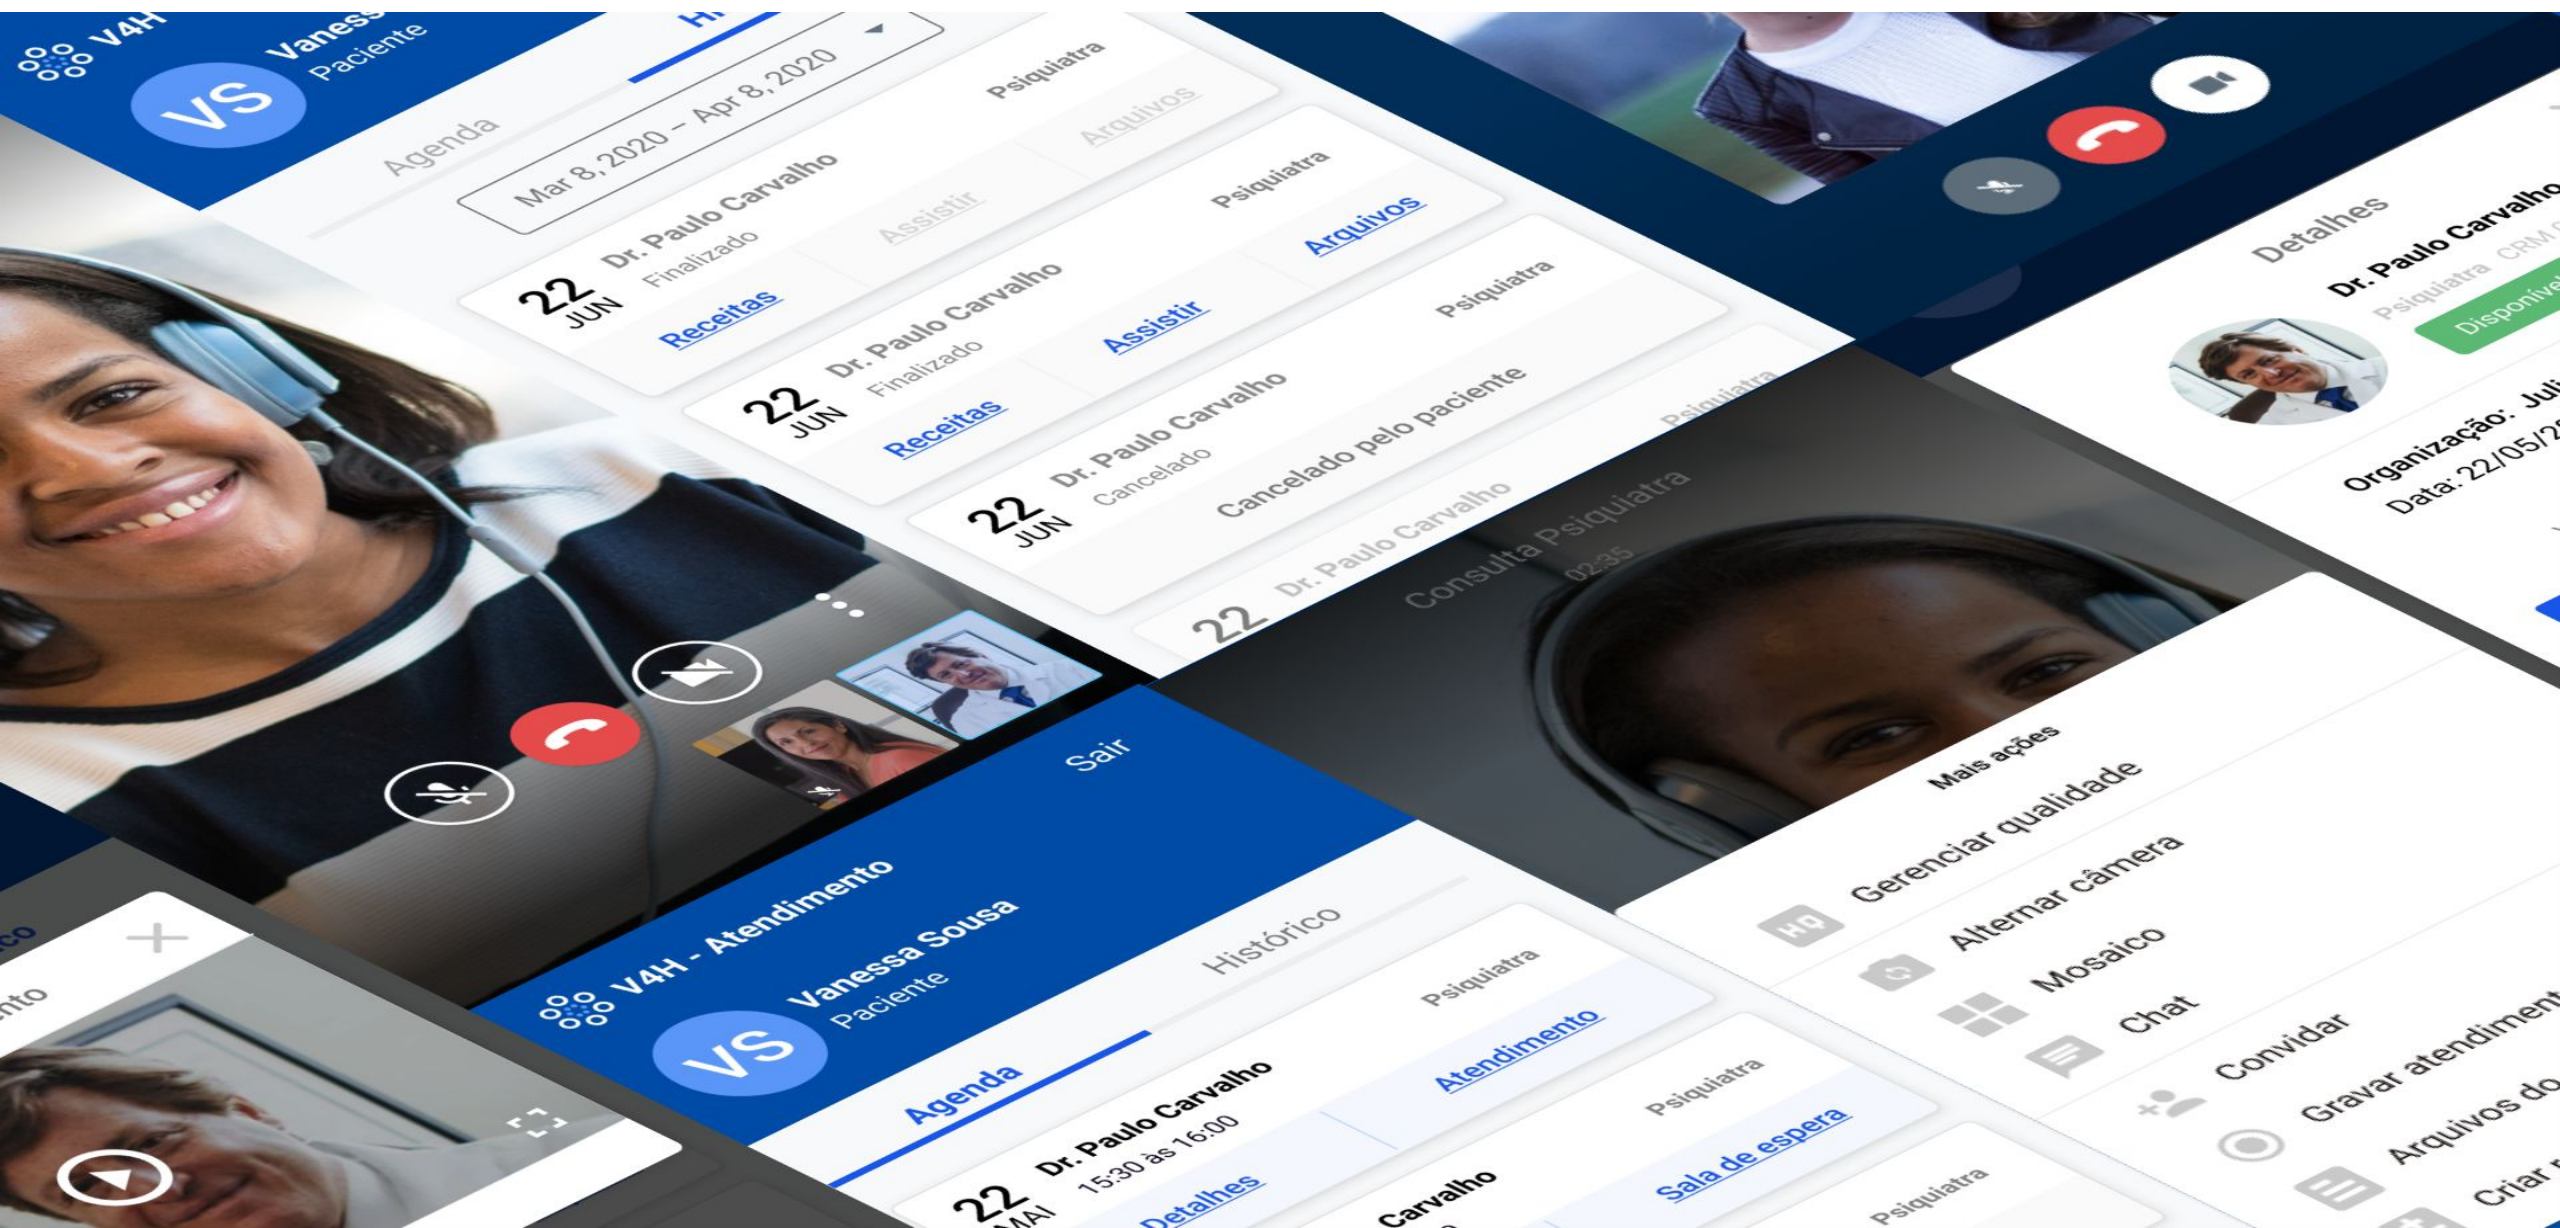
V4H
VS
Vaness
Paciente
Agenda
Hi
Mar 8, 2020 – Apr 8, 2020
22 JUN
Dr. Paulo Carvalho
Finalizado
Psiquiatra
Receitas
Assistir
Arquivos
22 JUN
Dr. Paulo Carvalho
Finalizado
Psiquiatra
Receitas
Assistir
Arquivos
22 JUN
Dr. Paulo Carvalho
Cancelado
Psiquiatra
Cancelado pelo paciente
22
Dr. Paulo Carvalho
Psiquiatra
Consulta Psiquiatra
02:35
Detalhes
Dr. Paulo Carvalho
Psiquiatra CRM
Disponível
Organização: Juli
Data: 22/05/2
Sair
V4H - Atendimento
VS
Vanessa Sousa
Paciente
Agenda
Histórico
22 MAI
Dr. Paulo Carvalho
15:30 às 16:00
Psiquiatra
Detalhes
Atendimento
Carvalho
Psiquiatra
Sala de espera
Psiquiatra
Mais ações
HQ
Gerenciar qualidade
Alternar câmera
Mosaico
Chat
Convidar
Gravar atendiment
Arquivos do
Criar
co
nto